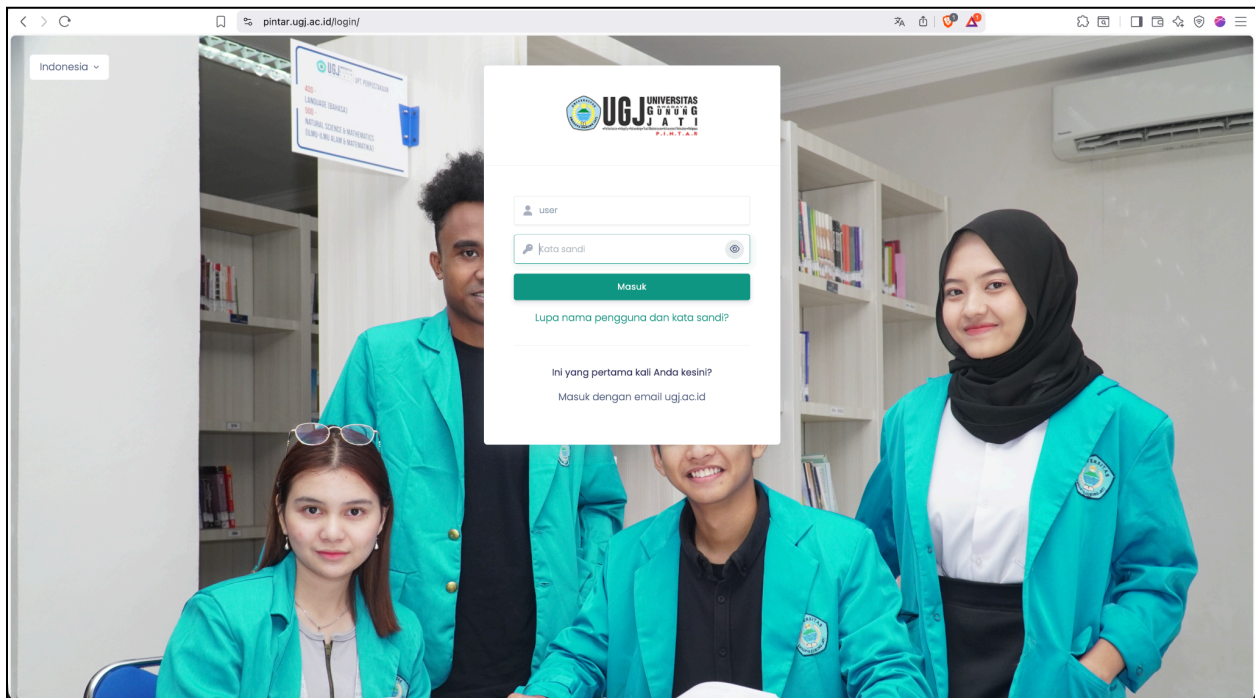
pintar.ugj.ac.id/login/

Indonesia

UGJ UPT PERPUSTAKAAN
400 - LANGUAGE (BAHASA)
500 - NATURAL SCIENCE & MATHEMATICS (ILMU-ILMU ALAM & MATEMATIKA)

UGJ UNIVERSITAS GUNUNG JATI
P I N T A R

user

Kata sandi

Masuk

Lupa nama pengguna dan kata sandi?

Ini yang pertama kali Anda kesini?

Masuk dengan email ugj.ac.id